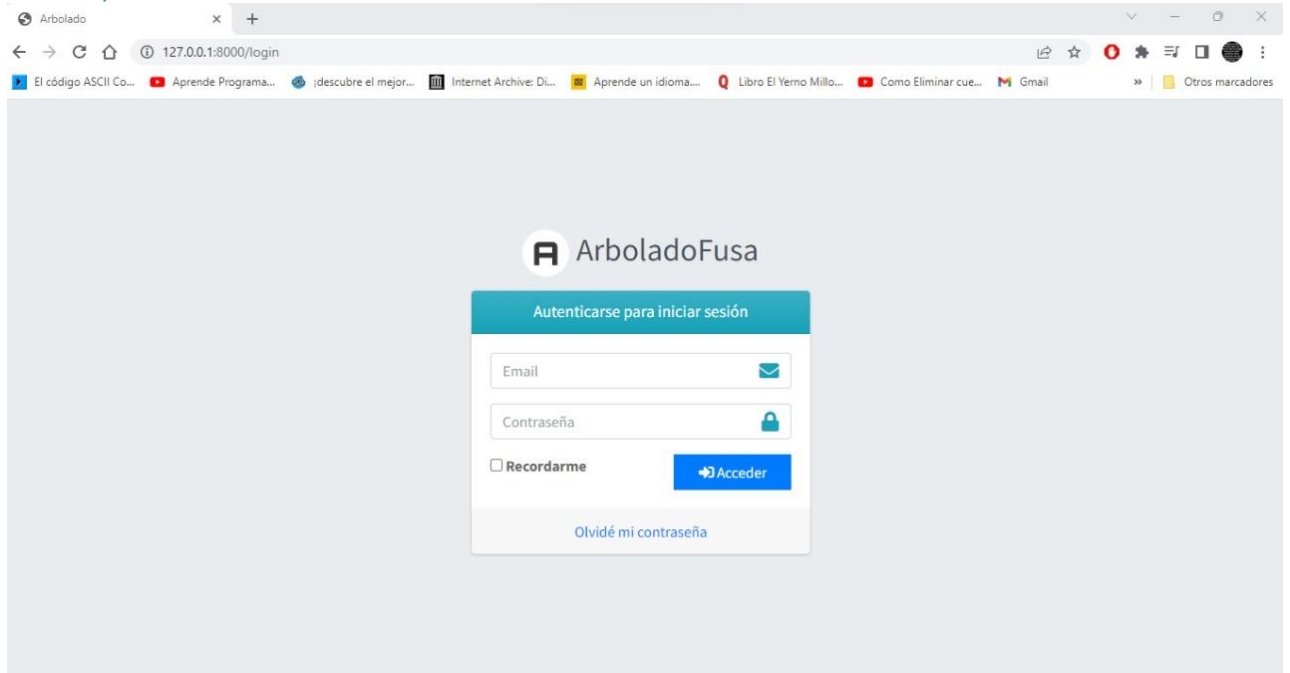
Arbolado
127.0.0.1:8000/login
El código ASCII Co... Aprende Programa... ¡descubre el mejor... Internet Archive: Di... Aprende un idioma... Libro El Yerno Millo... Como Eliminar cue... Gmail » Otros marcadores

ArboladoFusa

Autenticarse para iniciar sesión

Email

Contraseña

Recordarme

Acceder

Olvidé mi contraseña